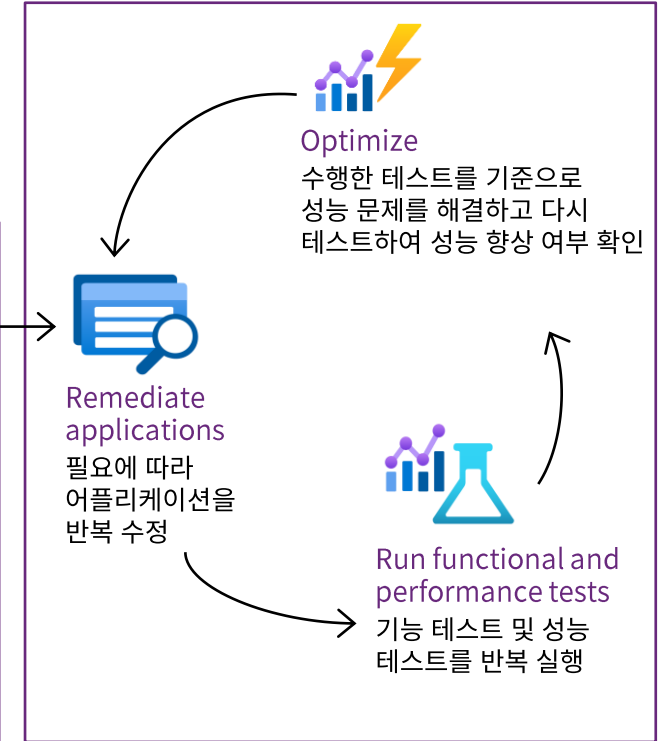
Optimize
수행한 테스트를 기준으로 성능 문제를 해결하고 다시 테스트하여 성능 향상 여부 확인

Remediate applications
필요에 따라 어플리케이션을 반복 수정

Run functional and performance tests
기능 테스트 및 성능 테스트를 반복 실행